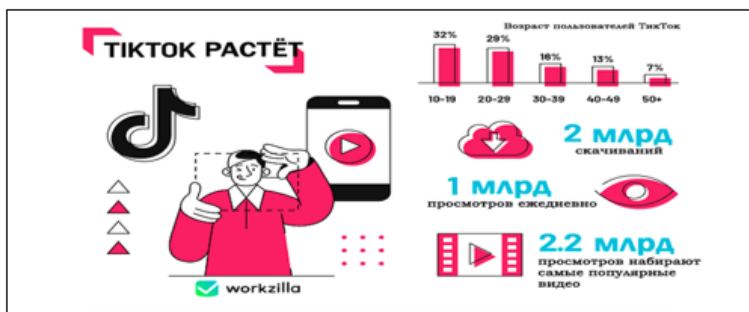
TIKTOK РАСТЁТ

Возраст пользователей ТикТок

| 32% | 29% | 16% | 13% | 7% |
|---|---|---|---|---|
| 10-19 | 20-29 | 30-39 | 40-49 | 50+ |

2 млрд скачиваний

1 млрд просмотров ежедневно

2.2 млрд просмотров набирают самые популярные видео

workzilla